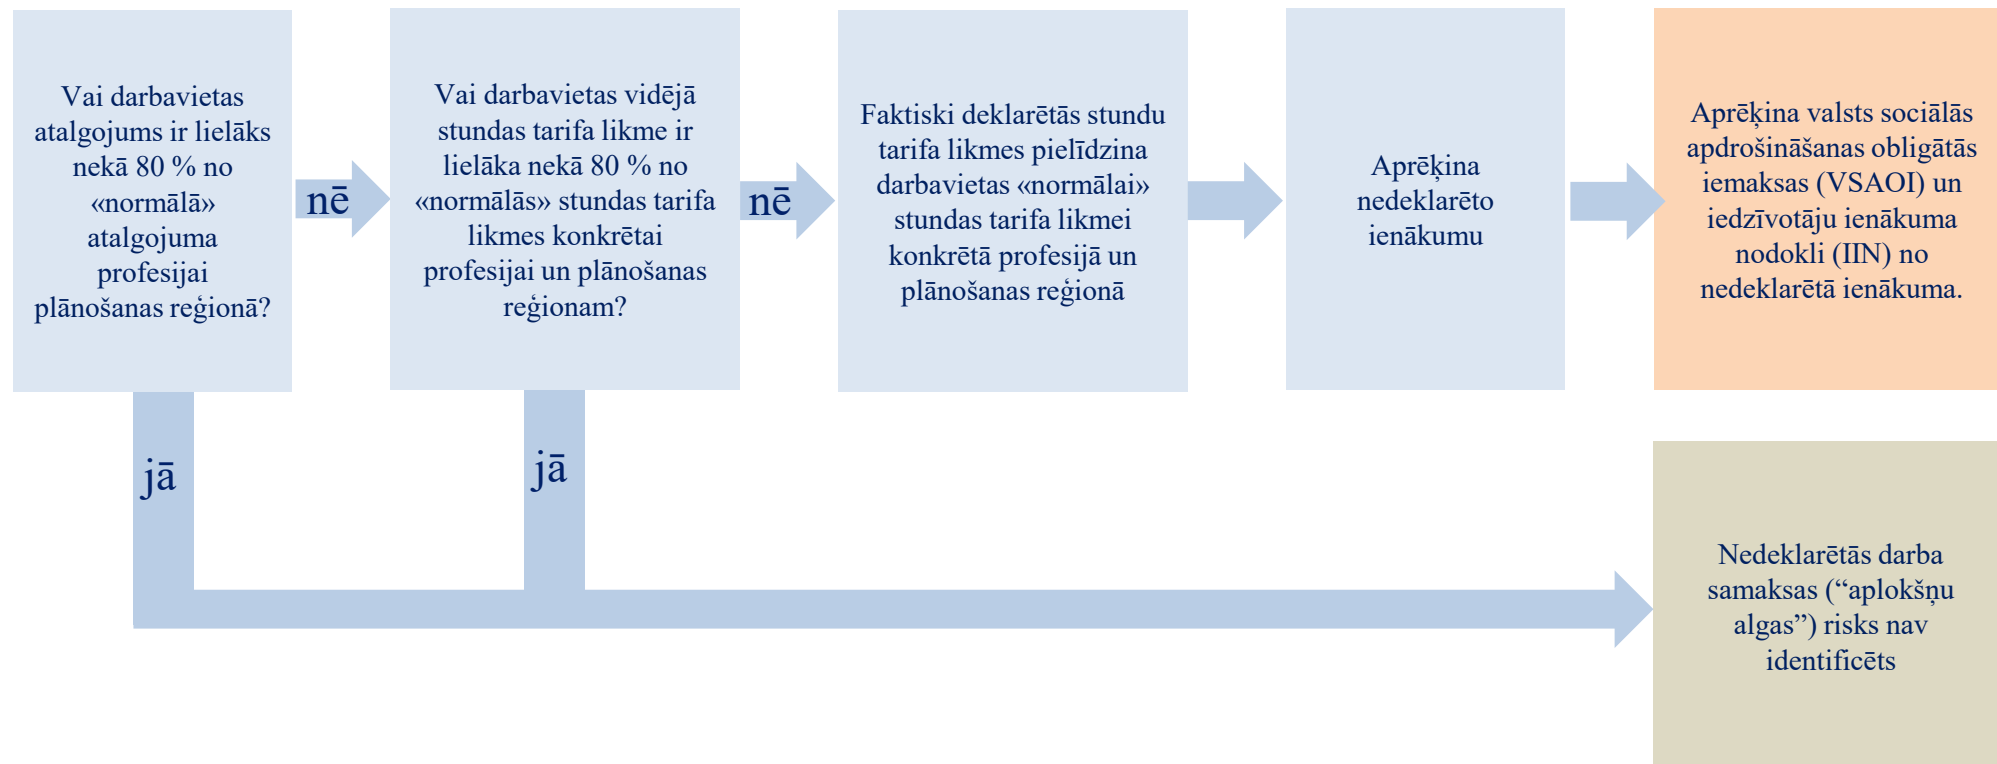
Vai darbavietas atalgojums ir lielāks nekā 80 % no «normālā» atalgojuma profesijai plānošanas reģionā?

nē

Vai darbavietas vidējā stundas tarifa likme ir lielāka nekā 80 % no «normālās» stundas tarifa likmes konkrētai profesijai un plānošanas reģionam?

nē

Faktiski deklarētās stundu tarifa likmes pielīdzina darbavietas «normālai» stundas tarifa likmei konkrētā profesijā un plānošanas reģionā

Aprēķina nedeklarēto ienākumu

Aprēķina valsts sociālās apdrošināšanas obligātās iemaksas (VSAOI) un iedzīvotāju ienākuma nodokli (IIN) no nedeklarētā ienākuma.

jā

jā

Nedeklarētās darba samaksas (“aplokšņu algas”) risks nav identificēts